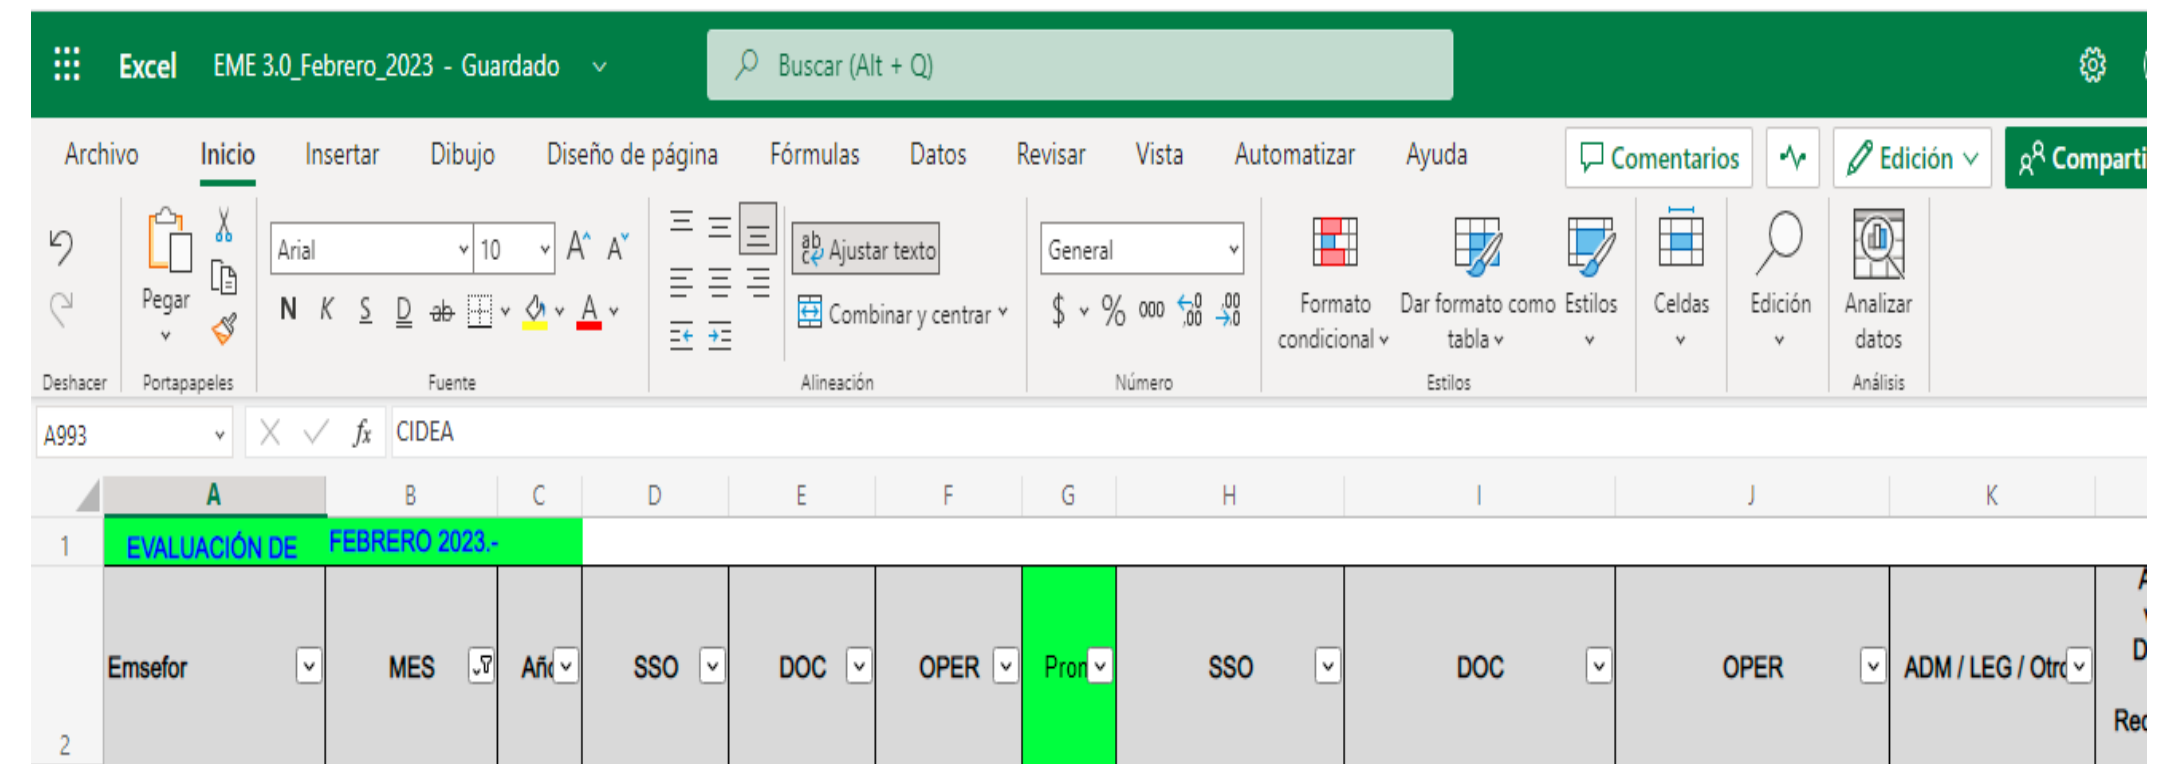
Excel EME 3.0_Febrero_2023 - Guardado

Buscar (Alt + Q)

Archivo Inicio Insertar Dibujo Diseño de página Fórmulas Datos Revisar Vista Automatizar Ayuda

Comentarios Edición Comparti

Deshacer

Pegar
Portapapeles

Arial 10
N K S D
Fuente

Ajustar texto
Combinar y centrar
Alineación

General
$ % 000
Número

Formato condicional
Dar formato como tabla
Estilos
Estilos

Celdas

Edición

Analizar datos
Análisis

A993 CIDEA

| | A | B | C | D | E | F | G | H | I | J | K |
|---|---|---|---|---|---|---|---|---|---|---|---|
| 1 | EVALUACIÓN DE | FEBRERO 2023.- | | | | | | | | | |
| 2 | Emsefor | MES | Añ | SSO | DOC | OPER | Pron | SSO | DOC | OPER | ADM / LEG / Otro |

D
Re